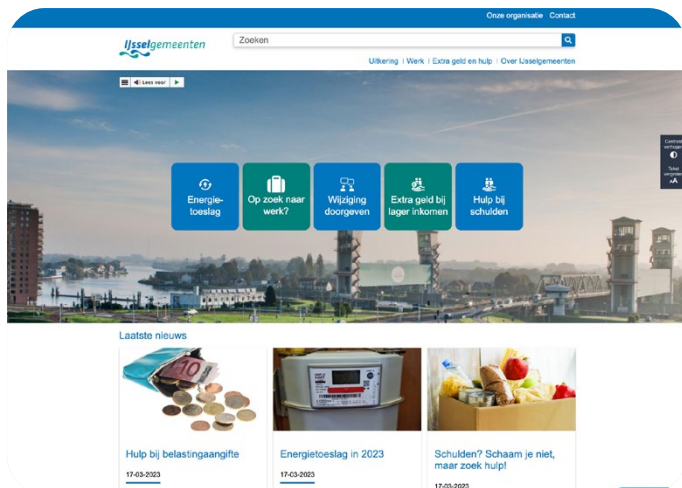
Onze organisatie Contact

IJsselgemeenten

Zoeken

Uitkering | Werk | Extra geld en hulp | Over IJsselgemeenten

Lees voor

Contrast verhogen

Tekst vergroten

Energietoeslag

Op zoek naar werk?

Wijziging doorgeven

Extra geld bij lager inkomen

Hulp bij schulden

Laatste nieuws

Hulp bij belastingaangifte

17-03-2023

Energietoeslag in 2023

17-03-2023

Schulden? Schaam je niet, maar zoek hulp!

17-03-2023